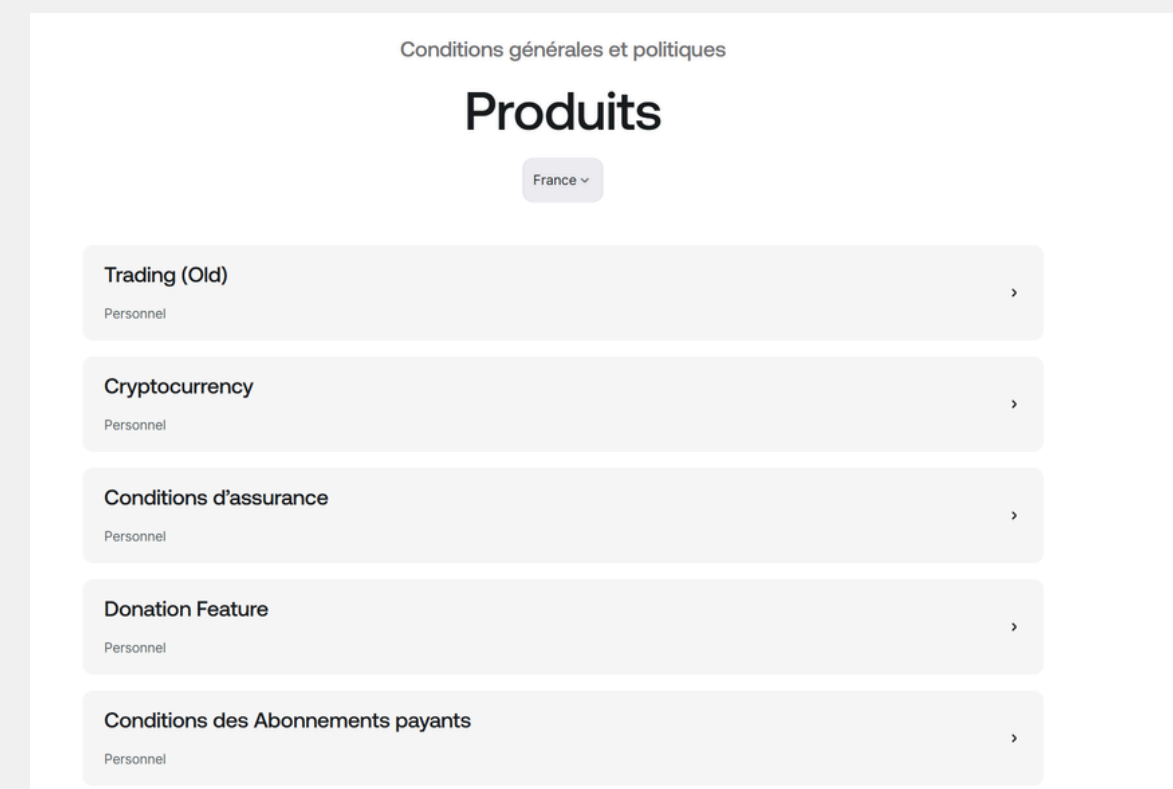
Conditions générales et politiques

Produits

France ˅

Trading (Old)

Personnel

›

Cryptocurrency

Personnel

›

Conditions d'assurance

Personnel

›

Donation Feature

Personnel

›

Conditions des Abonnements payants

Personnel

›